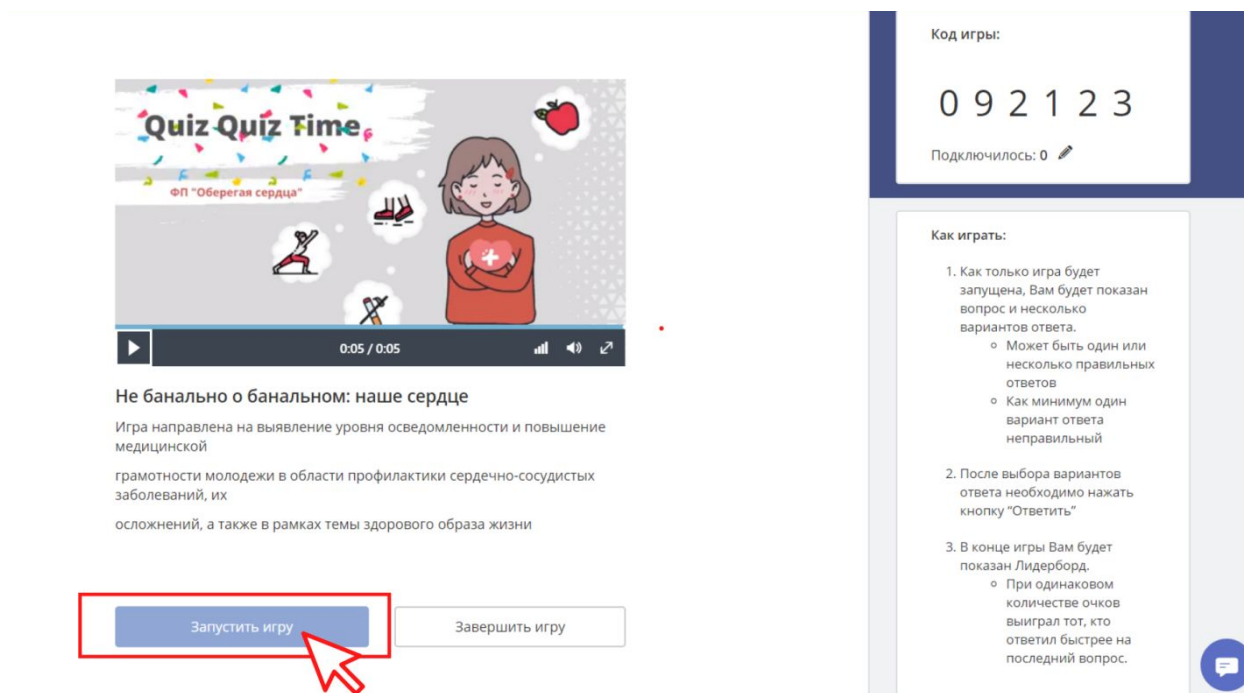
Quiz Quiz Time

ФП "Оберегая сердца"

0:05 / 0:05

Не банально о банальном: наше сердце

Игра направлена на выявление уровня осведомленности и повышение медицинской

грамотности молодежи в области профилактики сердечно-сосудистых заболеваний, их

осложнений, а также в рамках темы здорового образа жизни

Запустить игру

Завершить игру

Код игры:

0 9 2 1 2 3

Подключилось: 0

Как играть:

1. Как только игра будет запущена, Вам будет показан вопрос и несколько вариантов ответа.
   - Может быть один или несколько правильных ответов
   - Как минимум один вариант ответа неправильный

2. После выбора вариантов ответа необходимо нажать кнопку "Ответить"

3. В конце игры Вам будет показан Лидерборд.
   - При одинаковом количестве очков выиграл тот, кто ответил быстрее на последний вопрос.